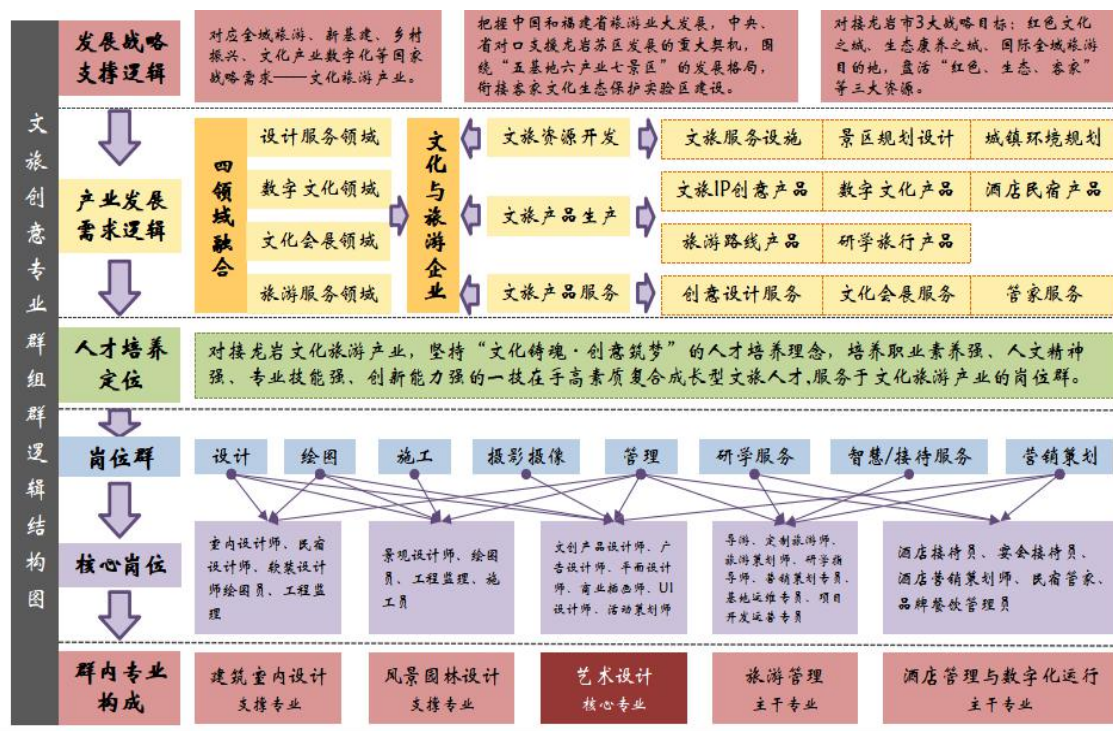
文旅创意专业群组群逻辑结构图

发展战略支撑逻辑

对应全域旅游、新基建、乡村振兴、文化产业数字化等国家战略需求——文化旅游产业。

把握中国和福建省旅游业大发展，中央、省对口支援龙岩苏区发展的重大契机，围绕"五基地六产业七景区"的发展格局，衔接客家文化生态保护实验区建设。

对接龙岩市3大战略目标：红色文化之城、生态康养之城、国际全域旅游目的地，盘活"红色、生态、客家"等三大资源。

产业发展需求逻辑

四领域融合

设计服务领域

数字文化领域

文化会展领域

旅游服务领域

文化与旅游企业

文旅资源开发

文旅产品生产

文旅产品服务

文旅服务设施

景区规划设计

城镇环境规划

文旅IP创意产品

数字文化产品

酒店民宿产品

旅游路线产品

研学旅行产品

创意设计服务

文化会展服务

管家服务

人才培养定位

对接龙岩文化旅游产业，坚持"文化铸魂·创意筑梦"的人才培养理念，培养职业素养强、人文精神强、专业技能强、创新能力强的一技在手高素质复合成长型文旅人才,服务于文化旅游产业的岗位群。

岗位群

设计

绘图

施工

摄影摄像

管理

研学服务

智慧/接待服务

营销策划

核心岗位

室内设计师、民宿设计师、软装设计师绘图员、工程监理

景观设计师、绘图员、工程监理、施工员

文创产品设计师、广告设计师、平面设计师、商业插画师、UI设计师、活动策划师

导游、定制旅游师、旅游策划师、研学指导师、营销策划专员、基地运维专员、项目开发运营专员

酒店接待员、宴会接待员、酒店营销策划师、民宿管家、品牌餐饮管理员

群内专业构成

建筑室内设计
支撑专业

风景园林设计
支撑专业

艺术设计
核心专业

旅游管理
主干专业

酒店管理与数字化运行
主干专业